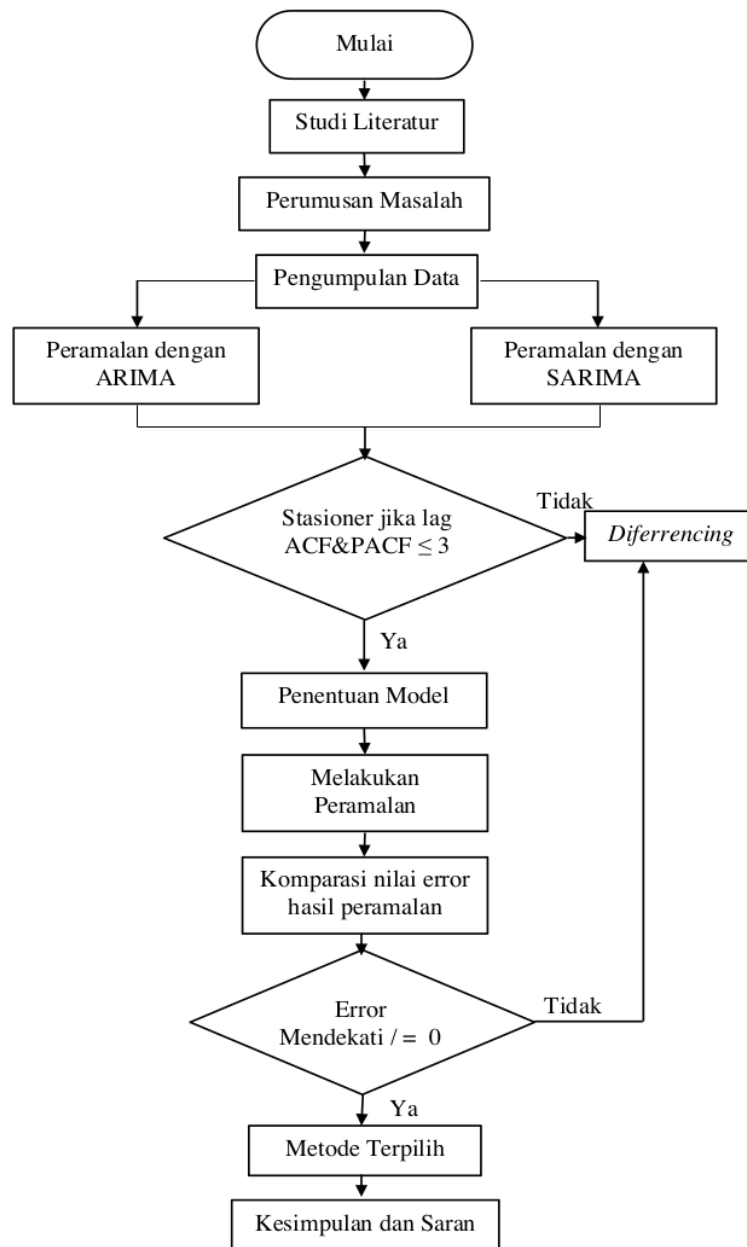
Mulai

Studi Literatur

Perumusan Masalah

Pengumpulan Data

Peramalan dengan ARIMA

Peramalan dengan SARIMA

Stasioner jika lag ACF&PACF $\leq 3$

Tidak

*Diferrencing*

Ya

Penentuan Model

Melakukan Peramalan

Komparasi nilai error hasil peramalan

Error Mendekati / = 0

Tidak

Ya

Metode Terpilih

Kesimpulan dan Saran